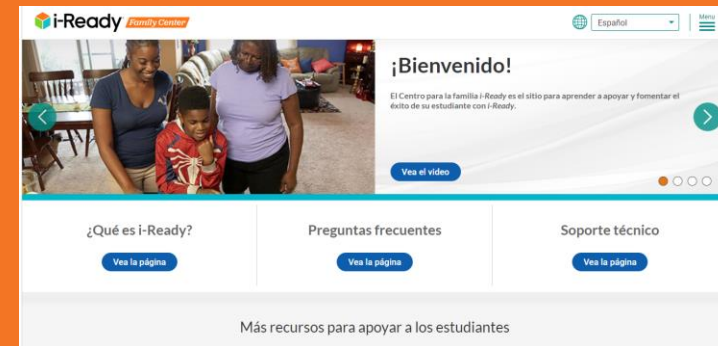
i-Ready Family Center

Español

Menu

¡Bienvenido!

El Centro para la familia i-Ready es el sitio para aprender a apoyar y fomentar el éxito de su estudiante con i-Ready.

Vea el video

¿Qué es i-Ready?

Vea la página

Preguntas frecuentes

Vea la página

Soporte técnico

Vea la página

Más recursos para apoyar a los estudiantes